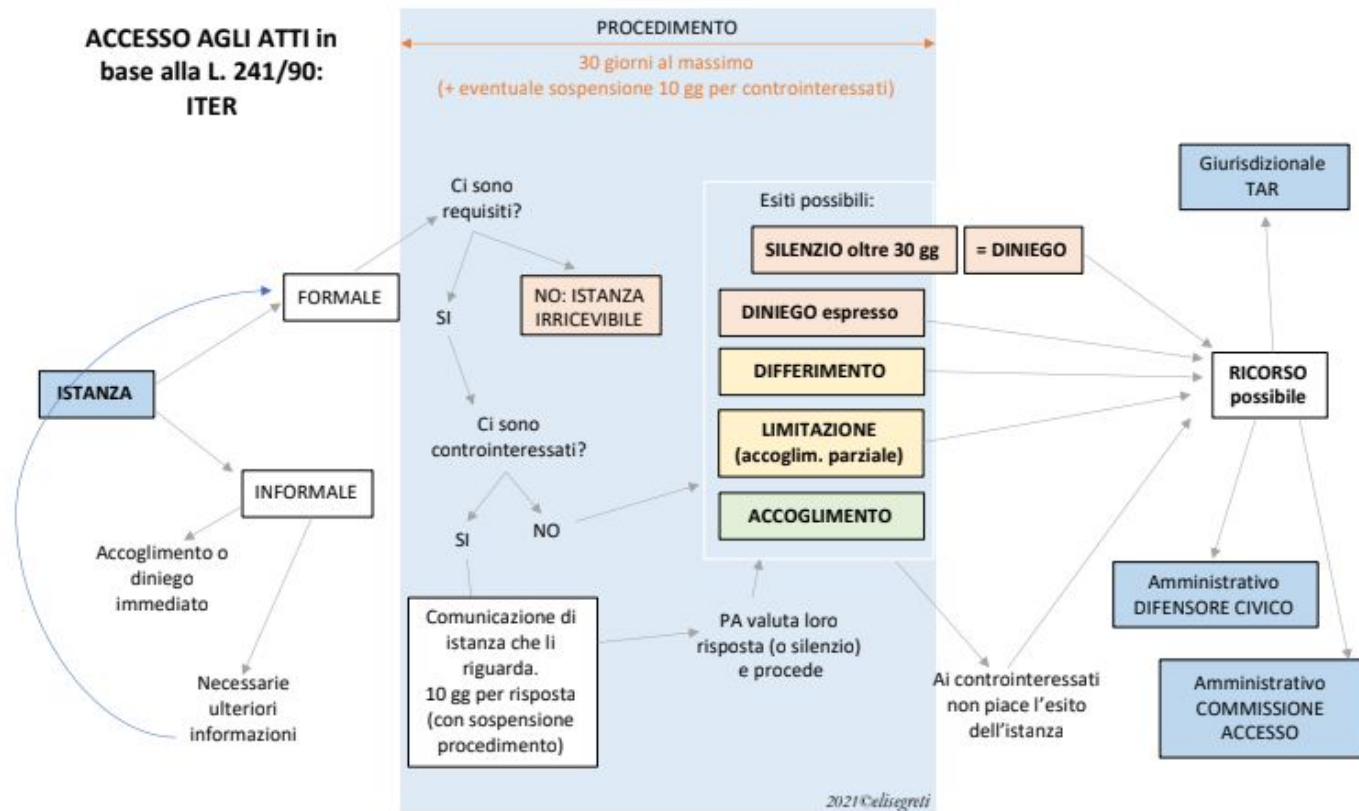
ACCESSO AGLI ATTI in base alla L. 241/90: ITER

PROCEDIMENTO

30 giorni al massimo
(+ eventuale sospensione 10 gg per controinteressati)

ISTANZA

FORMALE

Ci sono requisiti?

SI

NO: ISTANZA IRRICEVIBILE

Ci sono controinteressati?

SI

NO

Comunicazione di istanza che li riguarda.
10 gg per risposta (con sospensione procedimento)

PA valuta loro risposta (o silenzio) e procede

INFORMALE

Accoglimento o diniego immediato

Necessarie ulteriori informazioni

Esiti possibili:

SILENZIO oltre 30 gg

= DINIEGO

DINIEGO espresso

DIFFERIMENTO

LIMITAZIONE (accoglim. parziale)

ACCOGLIMENTO

Ai controinteressati non piace l'esito dell'istanza

RICORSO possibile

Giurisdizionale TAR

Amministrativo DIFENSORE CIVICO

Amministrativo COMMISSIONE ACCESSO

2021©elisegreti